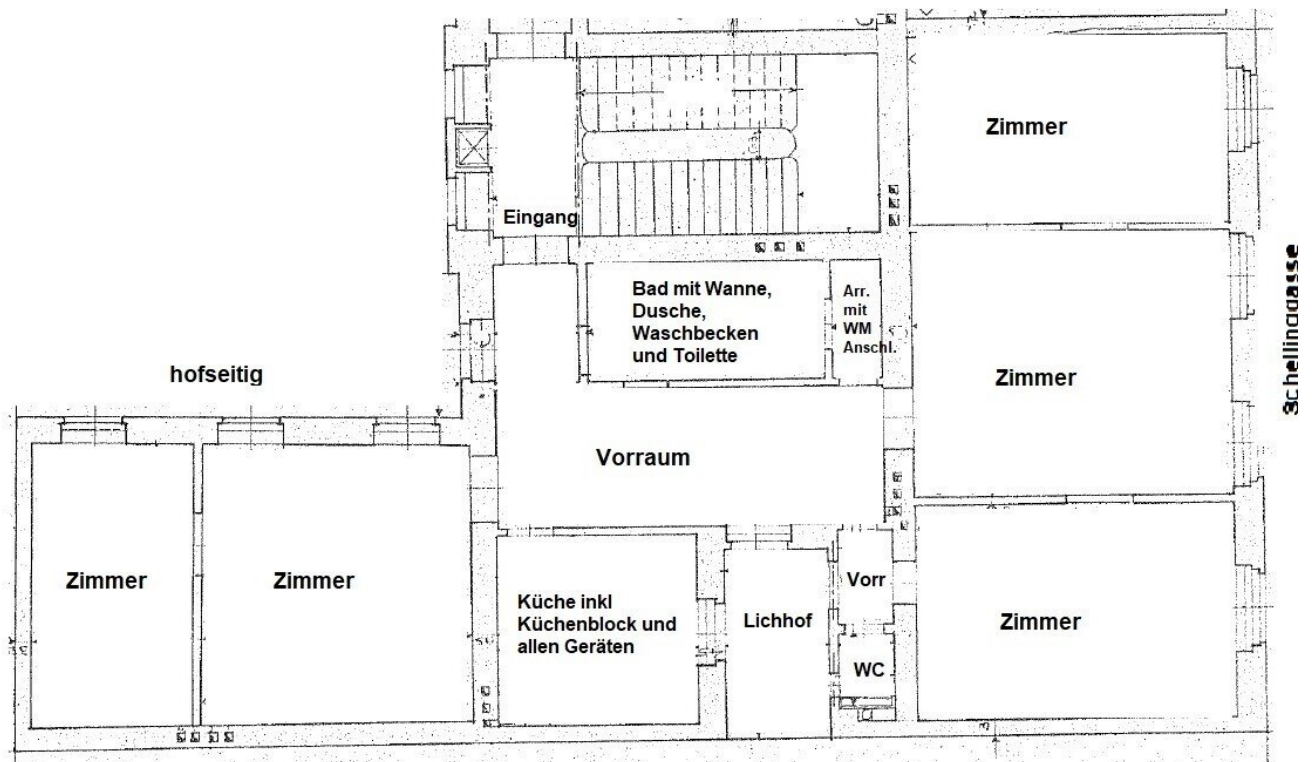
Zimmer

Eingang

Bad mit Wanne, Dusche, Waschbecken und Toilette

Arr. mit WM Anschl.

Schellinggasse

hofseitig

Zimmer

Vorraum

Zimmer

Zimmer

Küche inkl Küchenblock und allen Geräten

Lichhof

Vorr

Zimmer

WC